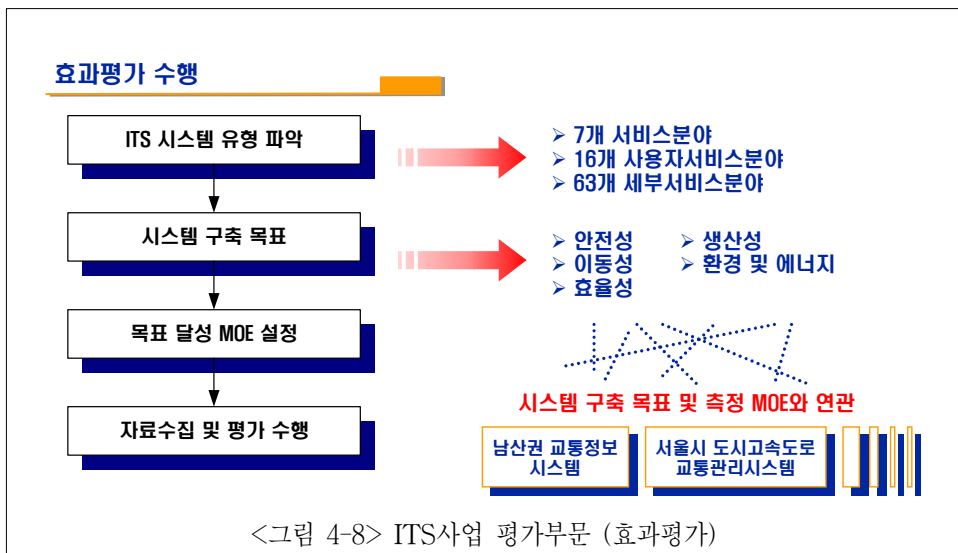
효과평가 수행

ITS 시스템 유형 파악

시스템 구축 목표

목표 달성 MOE 설정

자료수집 및 평가 수행

➢ 7개 서비스분야
➢ 16개 사용자서비스분야
➢ 63개 세부서비스분야

➢ 안전성
➢ 이동성
➢ 효율성
➢ 생산성
➢ 환경 및 에너지

시스템 구축 목표 및 측정 MOE와 연관

남산권 교통정보 시스템

서울시 도시고속도로 교통관리시스템

<그림 4-8> ITS사업 평가부문 (효과평가)